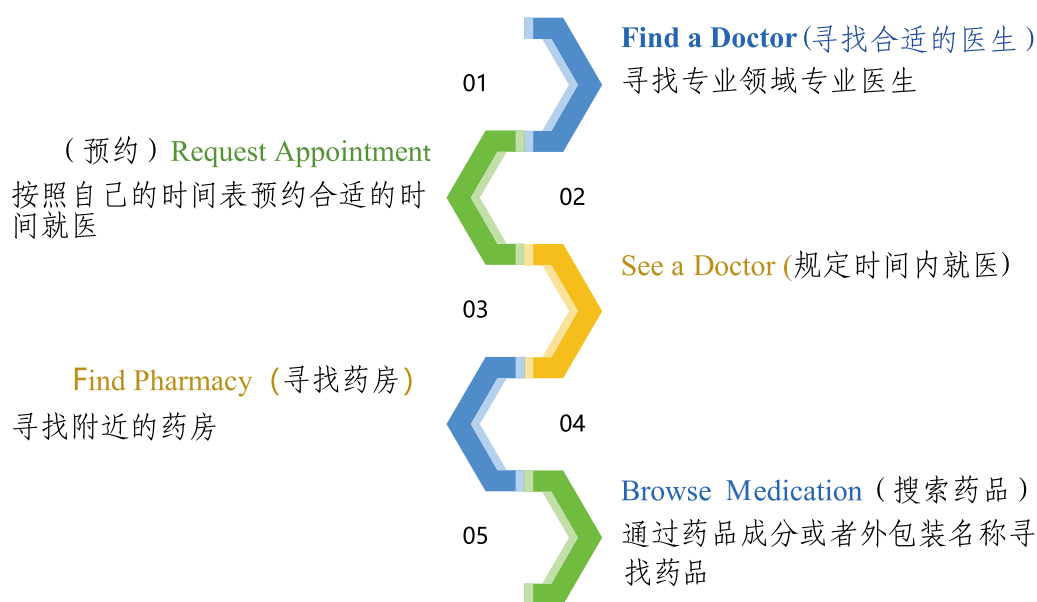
01

**Find a Doctor**(寻找合适的医生)
寻找专业领域专业医生

(预约)Request Appointment
按照自己的时间表预约合适的时间就医

02

See a Doctor (规定时间内就医)

03

Find Pharmacy (寻找药房)
寻找附近的药房

04

Browse Medication(搜索药品)
通过药品成分或者外包装名称寻找药品

05